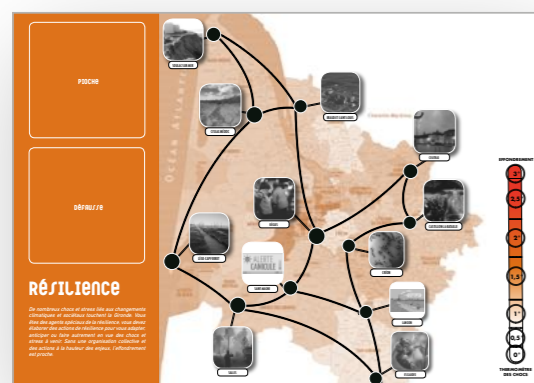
PIOCHE

DÉFAUSSE

RÉSILIENCE

De nombreux chocs et stress liés aux changements climatiques et sociétaux touchent la Gironde. Vous êtes des agents spéciaux de la résilience, vous devez élaborer des actions de résilience pour vous adapter, anticiper ou faire autrement en vue des chocs et stress à venir. Sans une organisation collective et des actions à la hauteur des enjeux, l'effondrement est proche.

Océan Atlantique

ALERTE CANICULE

EFFONDREMENT

3

2,5

2

1,5

1

0,5

0

THERMOMÈTRE DES CHOCS